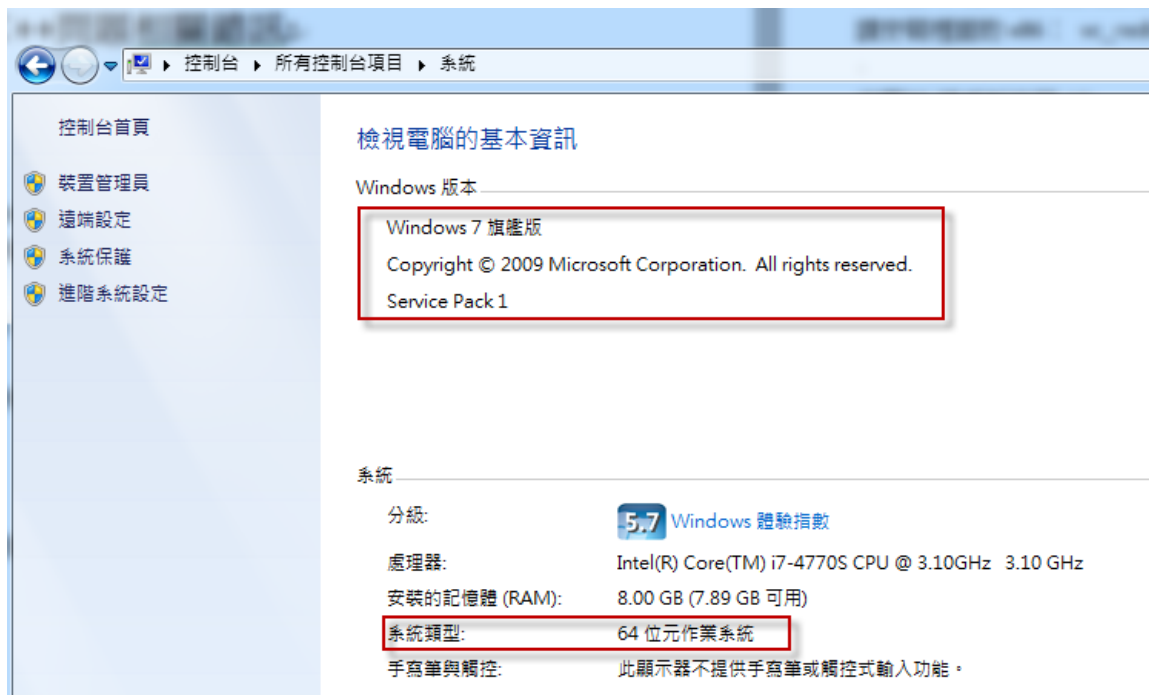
控制台 ▸ 所有控制台項目 ▸ 系統

控制台首頁

裝置管理員

遠端設定

系統保護

進階系統設定

檢視電腦的基本資訊

Windows 版本

Windows 7 旗艦版

Copyright © 2009 Microsoft Corporation. All rights reserved.

Service Pack 1

系統

| | |
|---|---|
| 分級: | 5.7 Windows 體驗指數 |
| 處理器: | Intel(R) Core(TM) i7-4770S CPU @ 3.10GHz 3.10 GHz |
| 安裝的記憶體 (RAM): | 8.00 GB (7.89 GB 可用) |
| 系統類型: | 64 位元作業系統 |
| 手寫筆與觸控: | 此顯示器不提供手寫筆或觸控式輸入功能。 |